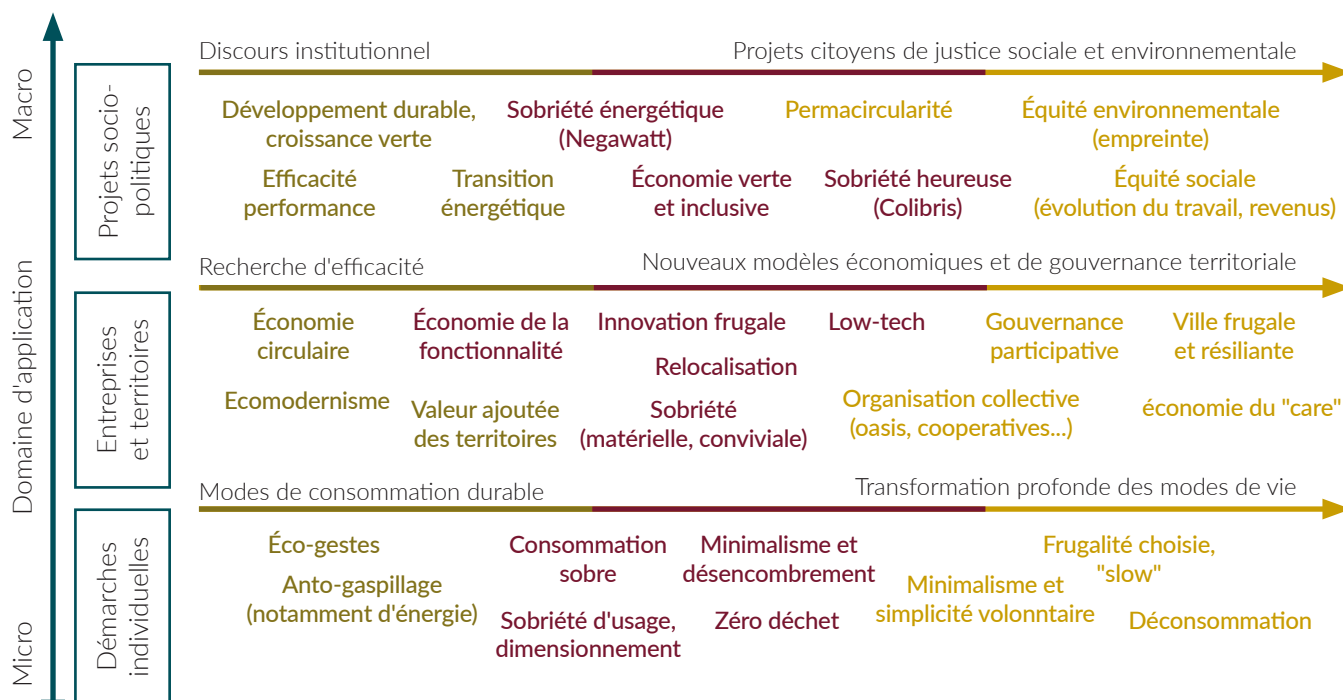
Macro

Domaine d'application

Micro

Projets socio-politiques

Discours institutionnel

Projets citoyens de justice sociale et environnementale

Développement durable, croissance verte

Sobriété énergétique (Negawatt)

Permacircularité

Équité environnementale (empreinte)

Efficacité performance

Transition énergétique

Économie verte et inclusive

Sobriété heureuse (Colibris)

Équité sociale (évolution du travail, revenus)

Entreprises et territoires

Recherche d'efficacité

Nouveaux modèles économiques et de gouvernance territoriale

Économie circulaire

Économie de la fonctionnalité

Innovation frugale

Low-tech

Gouvernance participative

Ville frugale et résiliante

Relocalisation

Ecomodernisme

Valeur ajoutée des territoires

Sobriété (matérielle, conviviale)

Organisation collective (oasis, cooperatives...)

économie du "care"

Démarches individuelles

Modes de consommation durable

Transformation profonde des modes de vie

Éco-gestes

Consommation sobre

Minimalisme et désencombrement

Frugalité choisie, "slow"

Anto-gaspillage (notamment d'énergie)

Minimalisme et simplicité volonntaire

Sobriété d'usage, dimensionnement

Zéro déchet

Déconsommation